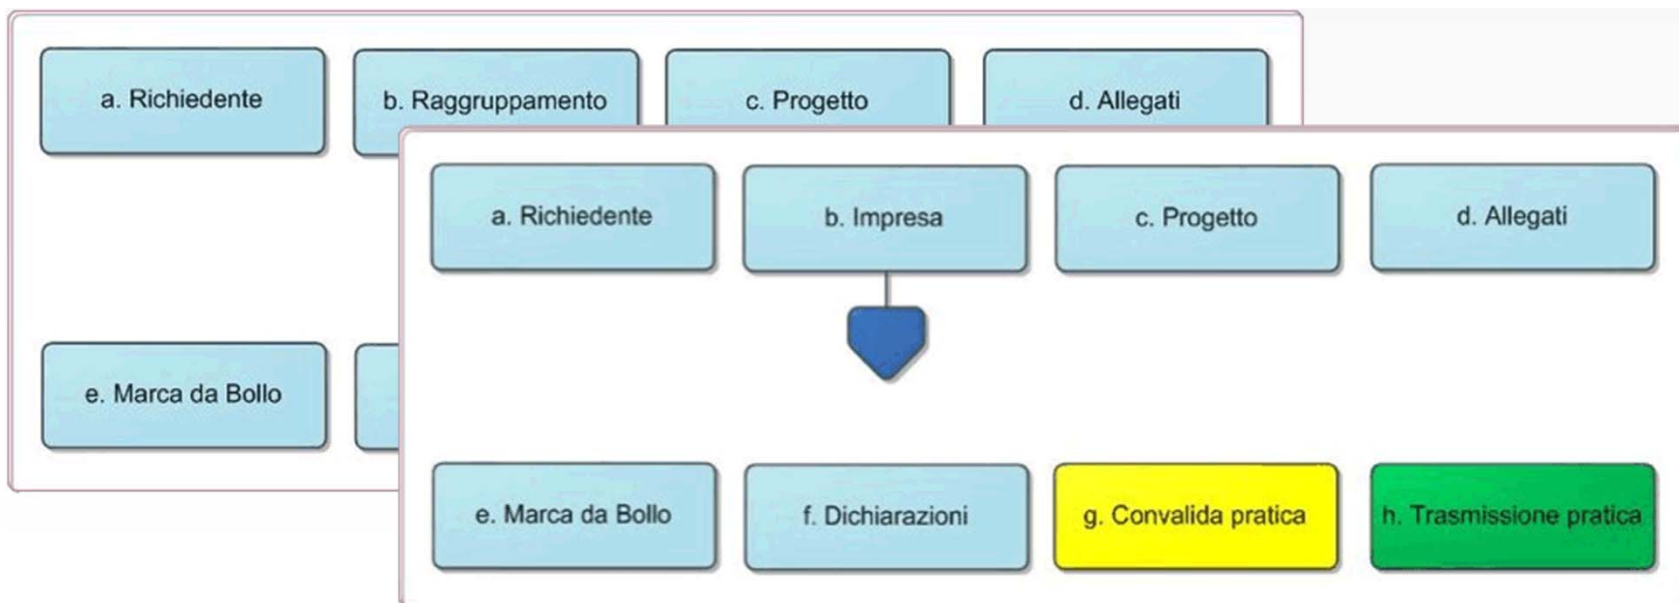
a. Richiedente

b. Raggruppamento

c. Progetto

d. Allegati

e. Marca da Bollo

a. Richiedente

b. Impresa

c. Progetto

d. Allegati

e. Marca da Bollo

f. Dichiarazioni

g. Convalida pratica

h. Trasmissione pratica